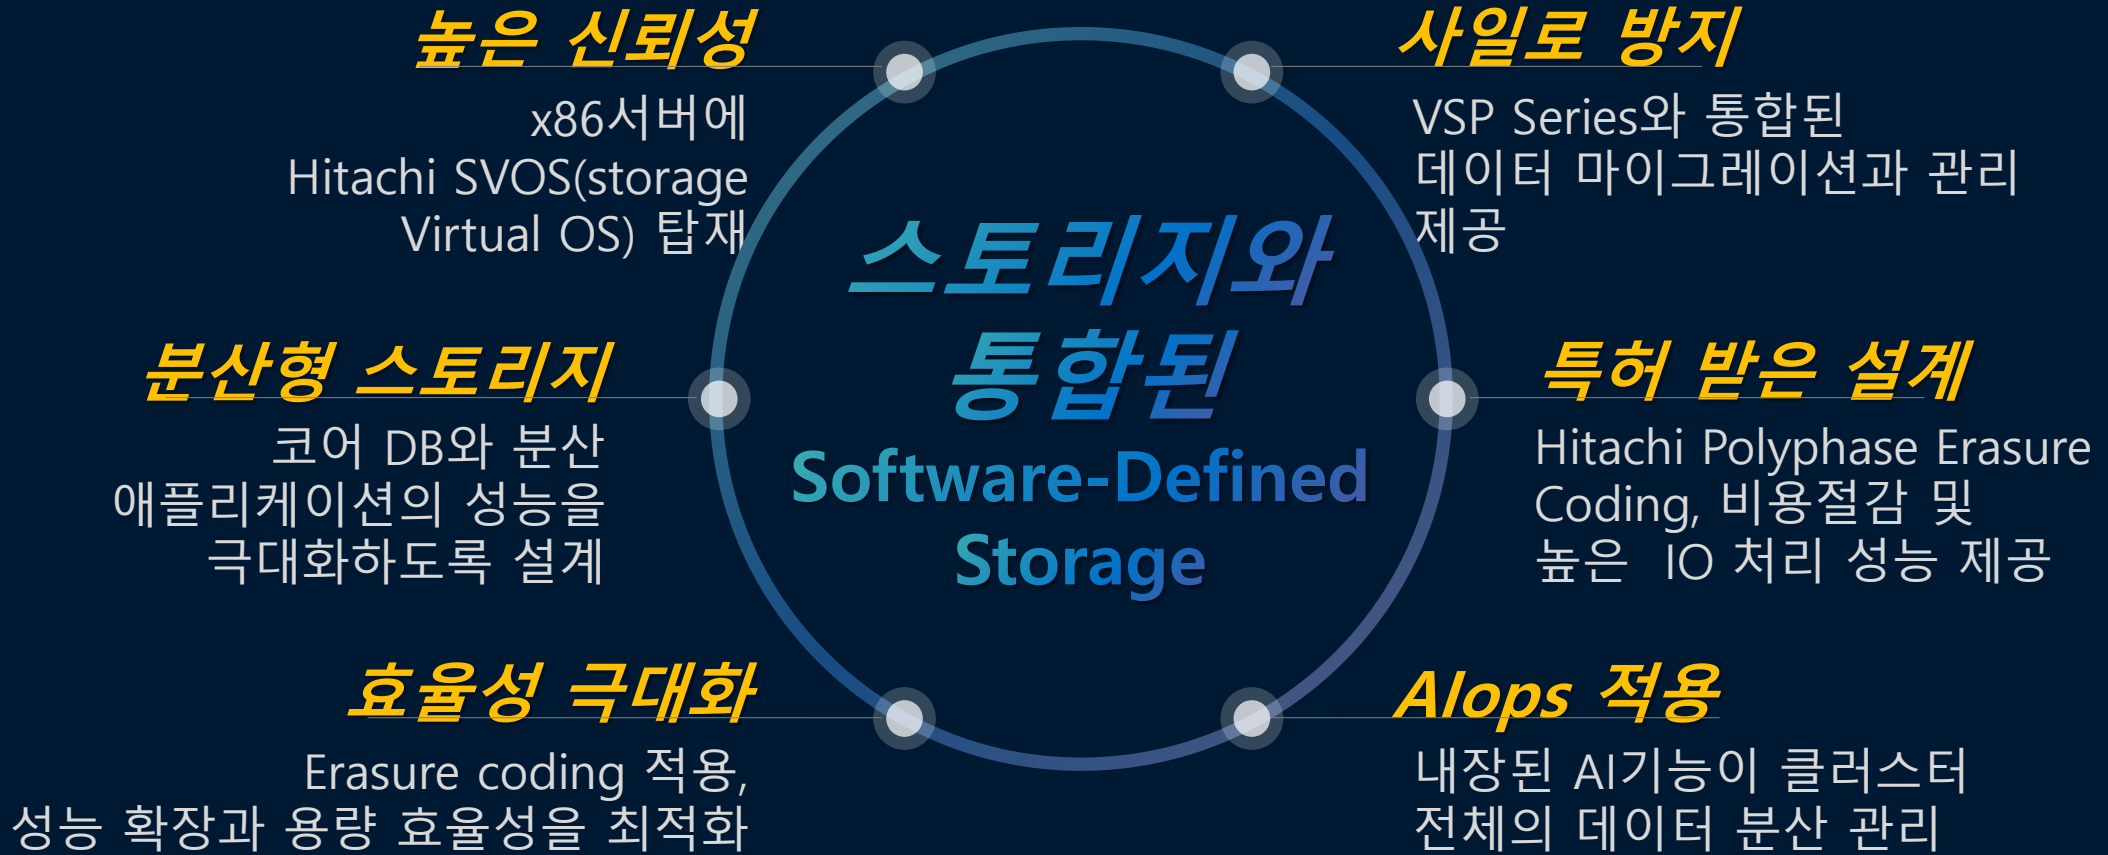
높은 신뢰성

x86서버에 Hitachi SVOS(storage Virtual OS) 탑재

사일로 방지

VSP Series와 통합된 데이터 마이그레이션과 관리 제공

스토리지와 통합된

Software-Defined Storage

분산형 스토리지

코어 DB와 분산 애플리케이션의 성능을 극대화하도록 설계

특허 받은 설계

Hitachi Polyphase Erasure Coding, 비용절감 및 높은 IO 처리 성능 제공

효율성 극대화

Erasure coding 적용, 성능 확장과 용량 효율성을 최적화

AIops 적용

내장된 AI기능이 클러스터 전체의 데이터 분산 관리